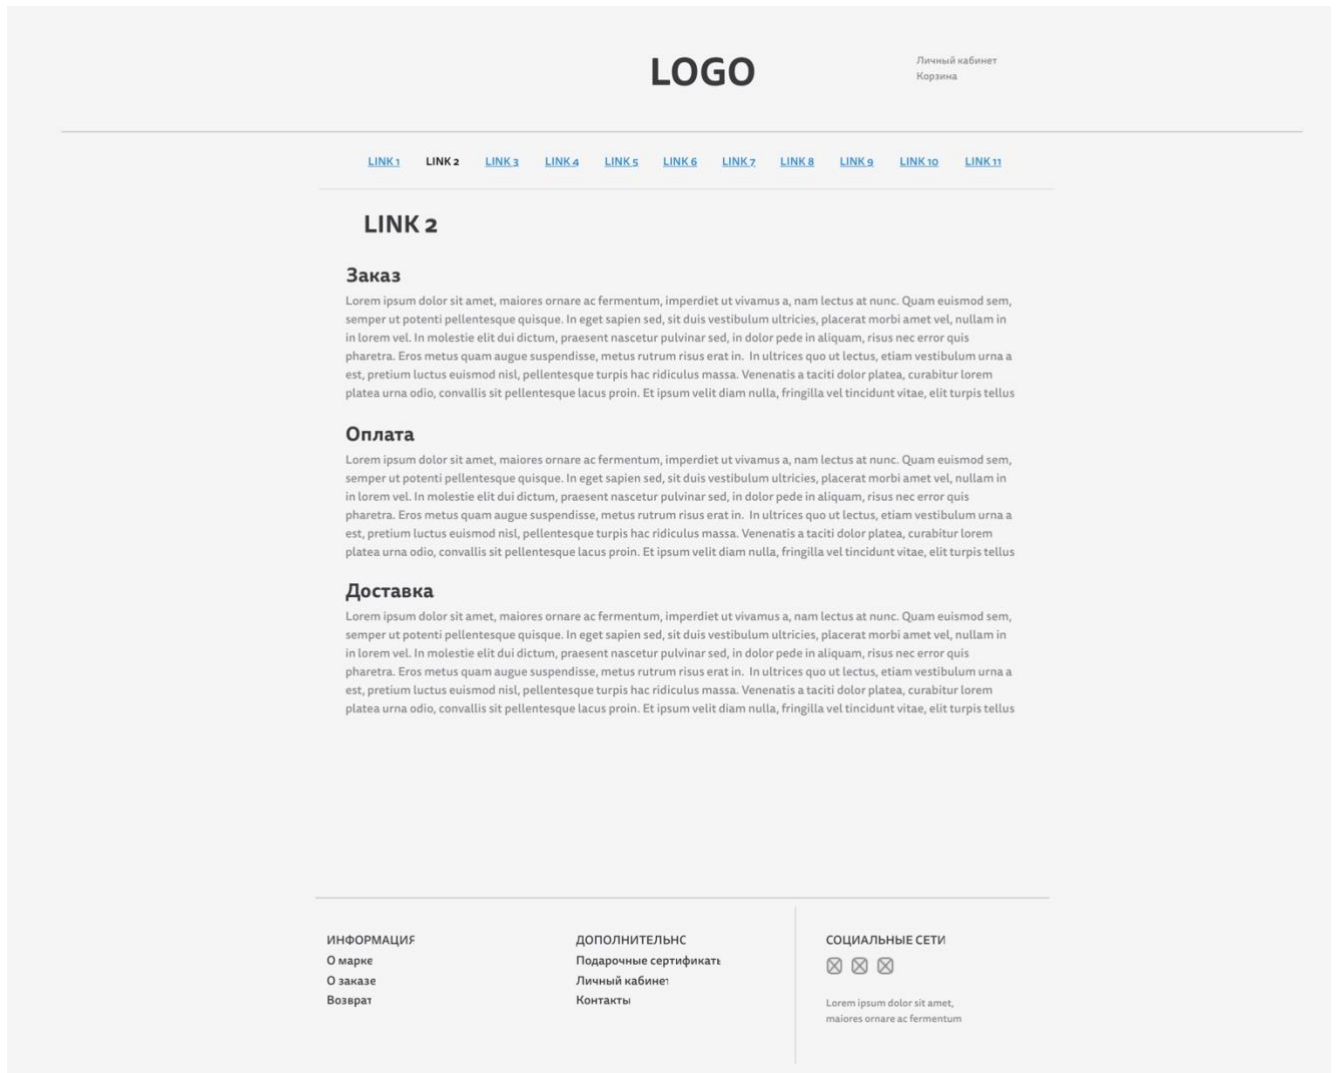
LOGO

Личный кабинет
Корзина

LINK 1 LINK 2 LINK 3 LINK 4 LINK 5 LINK 6 LINK 7 LINK 8 LINK 9 LINK 10 LINK 11

LINK 2

Заказ

Lorem ipsum dolor sit amet, maiores ornare ac fermentum, imperdiet ut vivamus a, nam lectus at nunc. Quam euismod sem, semper ut potenti pellentesque quisque. In eget sapien sed, sit duis vestibulum ultricies, placerat morbi amet vel, nullam in in lorem vel. In molestie elit dui dictum, praesent nascetur pulvinar sed, in dolor pede in aliquam, risus nec error quis pharetra. Eros metus quam augue suspendisse, metus rutrum risus erat in. In ultrices quo ut lectus, etiam vestibulum urna a est, pretium luctus euismod nisl, pellentesque turpis hac ridiculus massa. Venenatis a taciti dolor platea, curabitur lorem platea urna odio, convallis sit pellentesque lacus proin. Et ipsum velit diam nulla, fringilla vel tincidunt vitae, elit turpis tellus

Оплата

Lorem ipsum dolor sit amet, maiores ornare ac fermentum, imperdiet ut vivamus a, nam lectus at nunc. Quam euismod sem, semper ut potenti pellentesque quisque. In eget sapien sed, sit duis vestibulum ultricies, placerat morbi amet vel, nullam in in lorem vel. In molestie elit dui dictum, praesent nascetur pulvinar sed, in dolor pede in aliquam, risus nec error quis pharetra. Eros metus quam augue suspendisse, metus rutrum risus erat in. In ultrices quo ut lectus, etiam vestibulum urna a est, pretium luctus euismod nisl, pellentesque turpis hac ridiculus massa. Venenatis a taciti dolor platea, curabitur lorem platea urna odio, convallis sit pellentesque lacus proin. Et ipsum velit diam nulla, fringilla vel tincidunt vitae, elit turpis tellus

Доставка

Lorem ipsum dolor sit amet, maiores ornare ac fermentum, imperdiet ut vivamus a, nam lectus at nunc. Quam euismod sem, semper ut potenti pellentesque quisque. In eget sapien sed, sit duis vestibulum ultricies, placerat morbi amet vel, nullam in in lorem vel. In molestie elit dui dictum, praesent nascetur pulvinar sed, in dolor pede in aliquam, risus nec error quis pharetra. Eros metus quam augue suspendisse, metus rutrum risus erat in. In ultrices quo ut lectus, etiam vestibulum urna a est, pretium luctus euismod nisl, pellentesque turpis hac ridiculus massa. Venenatis a taciti dolor platea, curabitur lorem platea urna odio, convallis sit pellentesque lacus proin. Et ipsum velit diam nulla, fringilla vel tincidunt vitae, elit turpis tellus

ИНФОРМАЦИЯ
О марке
О заказе
Возврат

ДОПОЛНИТЕЛЬНО
Подарочные сертификаты
Личный кабинет
Контакты

СОЦИАЛЬНЫЕ СЕТИ

Lorem ipsum dolor sit amet, maiores ornare ac fermentum